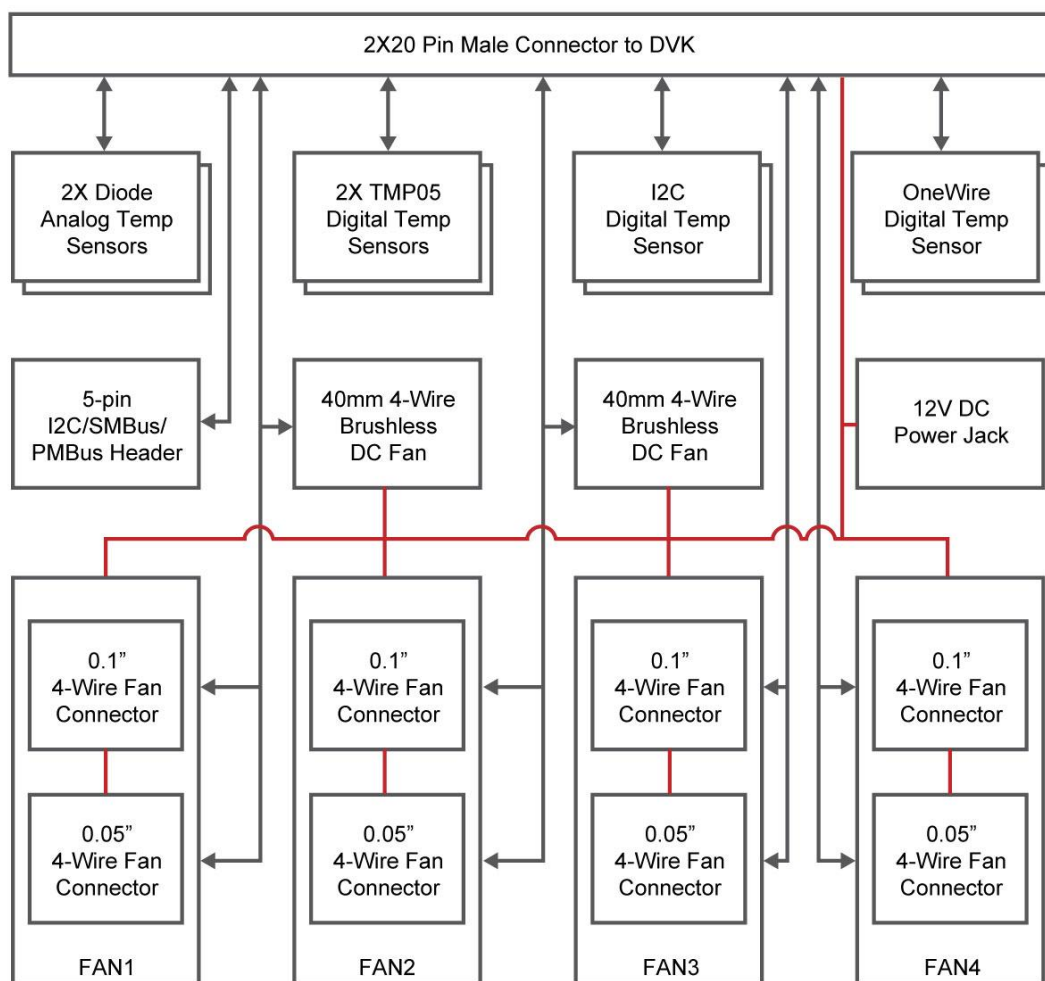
2X20 Pin Male Connector to DVK

2X Diode Analog Temp Sensors

2X TMP05 Digital Temp Sensors

I2C Digital Temp Sensor

OneWire Digital Temp Sensor

5-pin I2C/SMBus/ PMBus Header

40mm 4-Wire Brushless DC Fan

40mm 4-Wire Brushless DC Fan

12V DC Power Jack

0.1" 4-Wire Fan Connector

0.05" 4-Wire Fan Connector

FAN1

0.1" 4-Wire Fan Connector

0.05" 4-Wire Fan Connector

FAN2

0.1" 4-Wire Fan Connector

0.05" 4-Wire Fan Connector

FAN3

0.1" 4-Wire Fan Connector

0.05" 4-Wire Fan Connector

FAN4